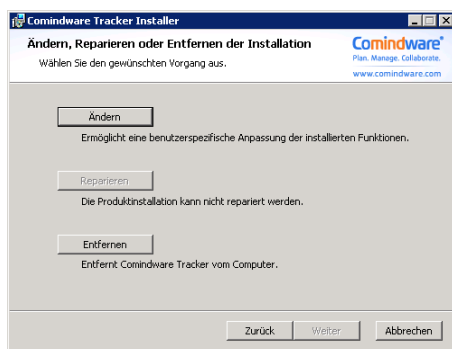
Comindware Tracker Installer

Ändern, Reparieren oder Entfernen der Installation

Wählen Sie den gewünschten Vorgang aus.

Comindware
Plan. Manage. Collaborate.
www.comindware.com

Ändern

Ermöglicht eine benutzerspezifische Anpassung der installierten Funktionen.

Reparieren

Die Produktinstallation kann nicht repariert werden.

Entfernen

Entfernt Comindware Tracker vom Computer.

Zurück

Weiter

Abbrechen